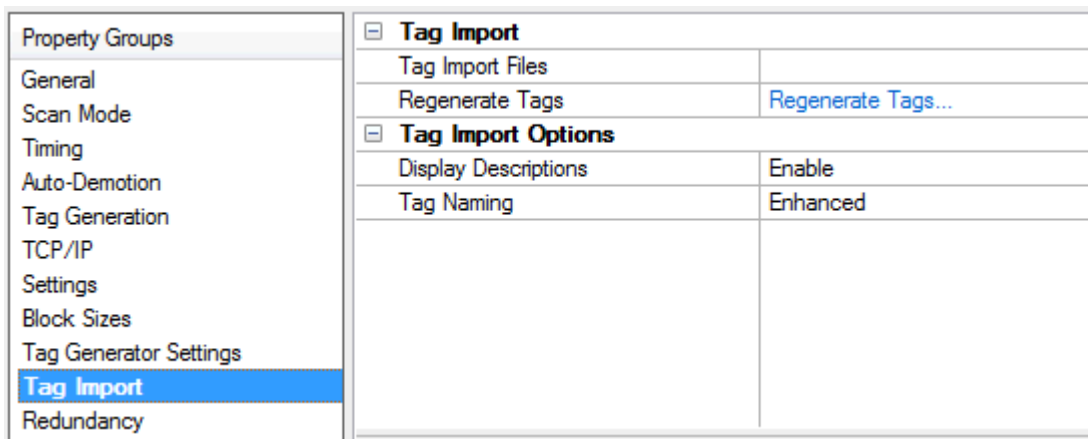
Property Groups
General
Scan Mode
Timing
Auto-Demotion
Tag Generation
TCP/IP
Settings
Block Sizes
Tag Generator Settings
Tag Import
Redundancy

⊟ Tag Import

| | |
|---|---|
| Tag Import Files | |
| Regenerate Tags | Regenerate Tags... |

⊟ Tag Import Options

| | |
|---|---|
| Display Descriptions | Enable |
| Tag Naming | Enhanced |